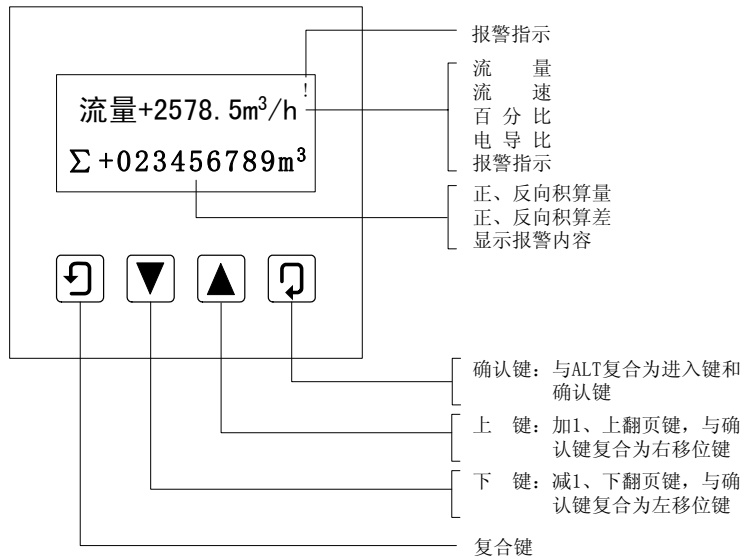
流量+2578.5m$^3$/h !

Σ+023456789m$^3$

报警指示

流　　量
流　　速
百 分 比
电 导 比
报警指示

正、反向积算量
正、反向积算差
显示报警内容

确认键：与ALT复合为进入键和确认键

上　键：加1、上翻页键，与确认键复合为右移位键

下　键：减1、下翻页键，与确认键复合为左移位键

复合键